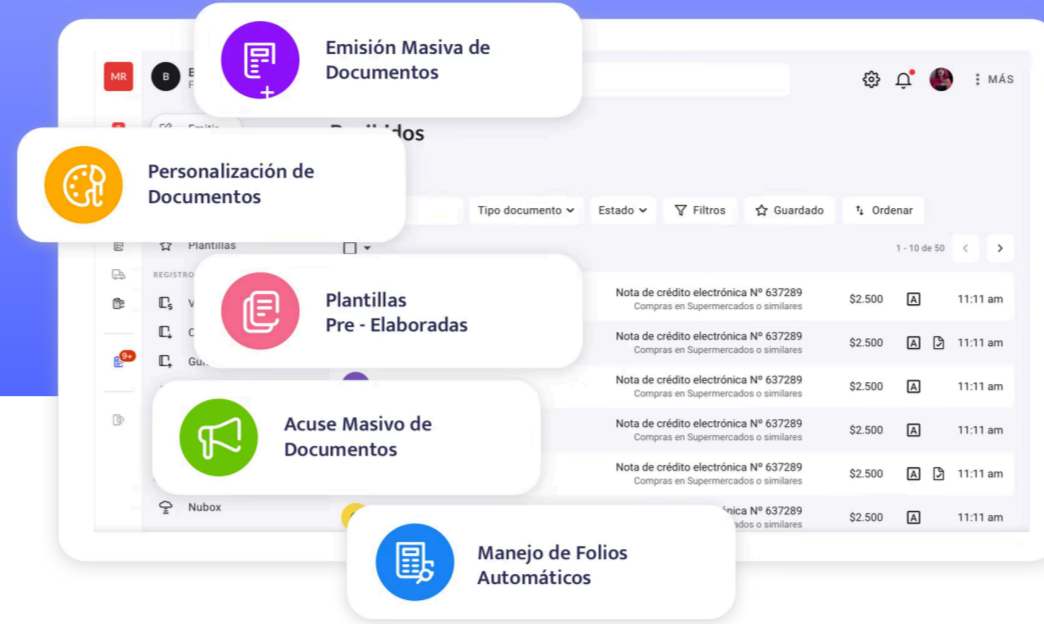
Emisión Masiva de Documentos

MR

B

MÁS

Personalización de Documentos

Tipo documento

Estado

Filtros

Guardado

Ordenar

Plantillas

1 - 10 de 50

REGISTRO

Plantillas Pre - Elaboradas

Nota de crédito electrónica Nº 637289
Compras en Supermercados o similares
$2.500
11:11 am

Nota de crédito electrónica Nº 637289
Compras en Supermercados o similares
$2.500
11:11 am

9+

Nota de crédito electrónica Nº 637289
Compras en Supermercados o similares
$2.500
11:11 am

Acuse Masivo de Documentos

Nota de crédito electrónica Nº 637289
Compras en Supermercados o similares
$2.500
11:11 am

Nota de crédito electrónica Nº 637289
Compras en Supermercados o similares
$2.500
11:11 am

Nubox

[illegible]ctrónica Nº 637289
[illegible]dos o similares
$2.500
11:11 am

Manejo de Folios Automáticos